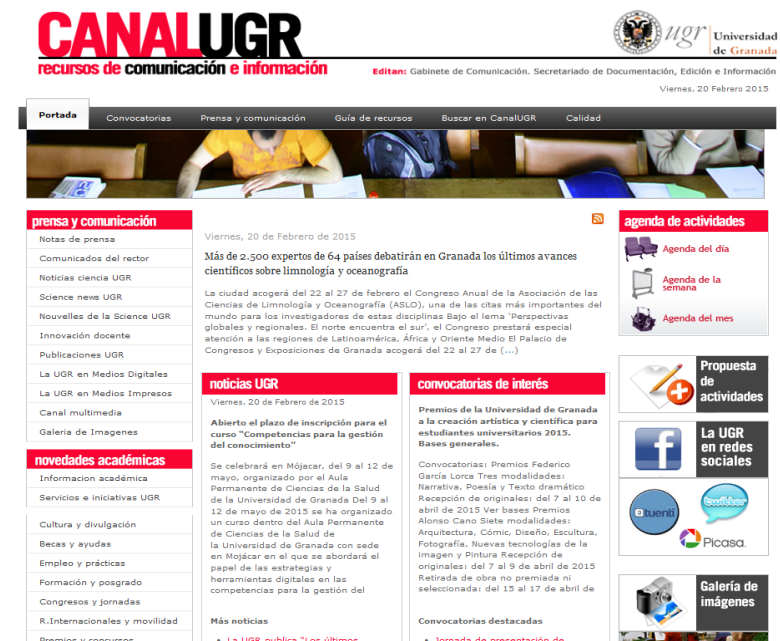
CANALUGR
recursos de comunicación e información

ugr Universidad de Granada

Editan: Gabinete de Comunicación. Secretariado de Documentación, Edición e Información

Viernes, 20 Febrero 2015

Portada | Convocatorias | Prensa y comunicación | Guía de recursos | Buscar en CanalUGR | Calidad

prensa y comunicación
Notas de prensa
Comunicados del rector
Noticias ciencia UGR
Science news UGR
Nouvelles de la Science UGR
Innovación docente
Publicaciones UGR
La UGR en Medios Digitales
La UGR en Medios Impresos
Canal multimedia
Galeria de Imagenes

novedades académicas
Informacion académica
Servicios e iniciativas UGR

Cultura y divulgación
Becas y ayudas
Empleo y prácticas
Formación y posgrado
Congresos y jornadas
R.Internacionales y movilidad

Viernes, 20 de Febrero de 2015

Más de 2.500 expertos de 64 países debatirán en Granada los últimos avances científicos sobre limnología y oceanografía

La ciudad acogerá del 22 al 27 de febrero el Congreso Anual de la Asociación de las Ciencias de Limnología y Oceanografía (ASLO), una de las citas más importantes del mundo para los investigadores de estas disciplinas Bajo el lema 'Perspectivas globales y regionales. El norte encuentra el sur', el Congreso prestará especial atención a las regiones de Latinoamérica, África y Oriente Medio El Palacio de Congresos y Exposiciones de Granada acogerá del 22 al 27 de (...)

noticias UGR
Viernes, 20 de Febrero de 2015

Abierto el plazo de inscripción para el curso "Competencias para la gestión del conocimiento"

Se celebrará en Mójacar, del 9 al 12 de mayo, organizado por el Aula Permanente de Ciencias de la Salud de la Universidad de Granada Del 9 al 12 de mayo de 2015 se ha organizado un curso dentro del Aula Permanente de Ciencias de la Salud de la Universidad de Granada con sede en Mojácar en el que se abordará el papel de las estrategias y herramientas digitales en las competencias para la gestión del

Más noticias

convocatorias de interés

Premios de la Universidad de Granada a la creación artística y científica para estudiantes universitarios 2015. Bases generales.

Convocatorias: Premios Federico García Lorca Tres modalidades: Narrativa, Poesía y Texto dramático Recepción de originales: del 7 al 10 de abril de 2015 Ver bases Premios Alonso Cano Siete modalidades: Arquitectura, Cómic, Diseño, Escultura, Fotografía, Nuevas tecnologías de la imagen y Pintura Recepción de originales: del 7 al 9 de abril de 2015 Retirada de obra no premiada ni seleccionada: del 15 al 17 de abril de

Convocatorias destacadas

agenda de actividades
Agenda del día
Agenda de la semana
Agenda del mes

Propuesta de actividades

La UGR en redes sociales

tuenti
twitter
Picasa

Galería de imágenes